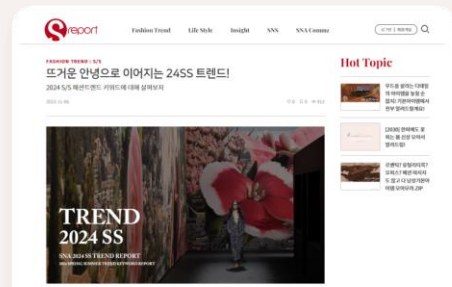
Sreport

Fashion Trend Life Style Insight SNS SNS Commz

로그인 | 회원가입

FASHION TREND > S/S

뜨거운 안녕으로 이어지는 24SS 트렌드!

2024 S/S 패션트렌드 키워드에 대해 살펴보자

2023.12.00

TREND 2024 SS

SNA 2024 SS TREND REPORT

Hot Topic

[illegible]

[2028] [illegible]

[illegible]